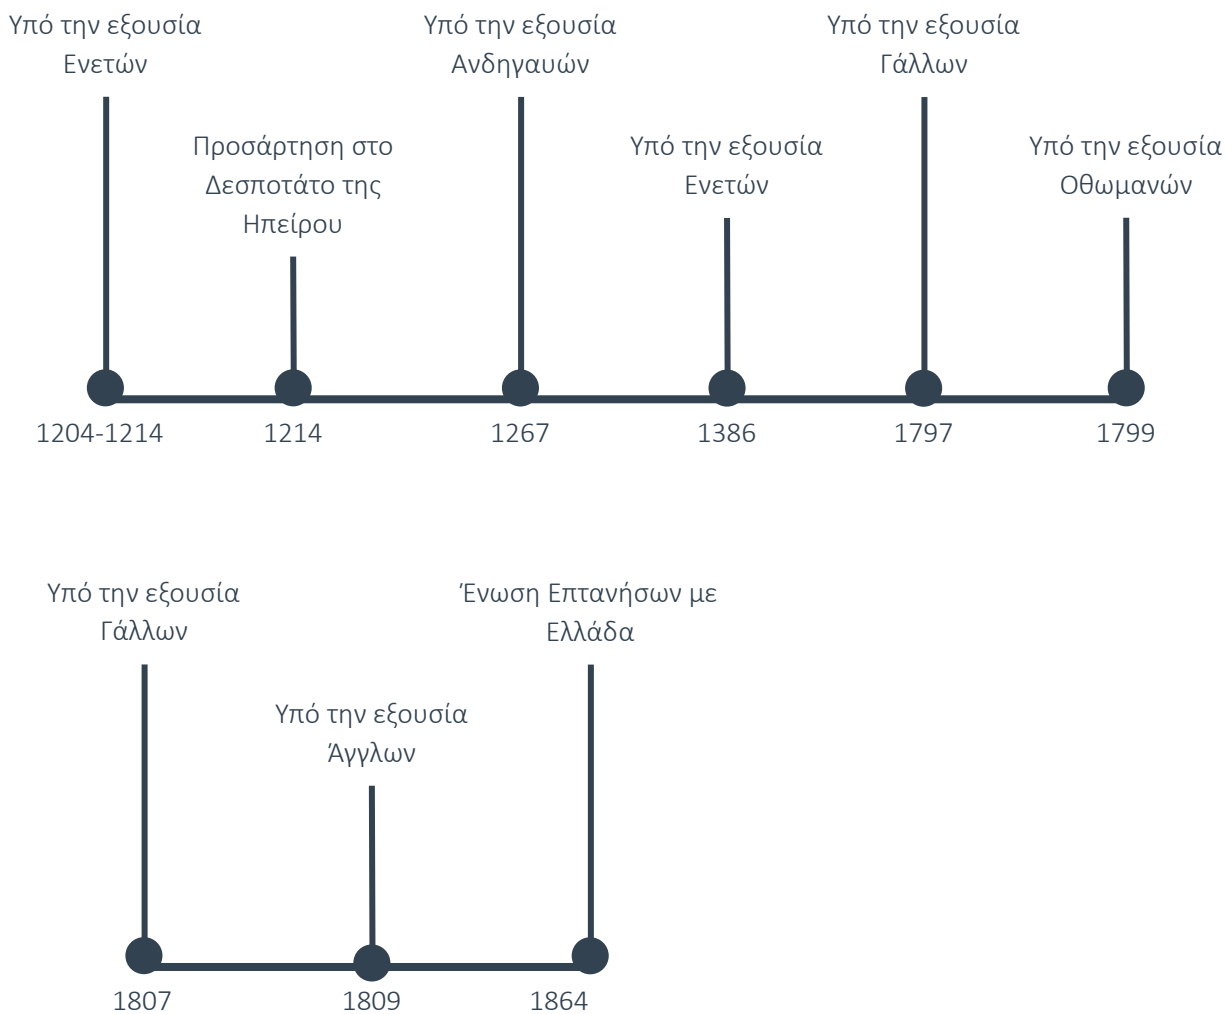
Υπό την εξουσία Ενετών

Προσάρτηση στο Δεσποτάτο της Ηπείρου

Υπό την εξουσία Ανδηγαυών

Υπό την εξουσία Ενετών

Υπό την εξουσία Γάλλων

Υπό την εξουσία Οθωμανών

1204-1214
1214
1267
1386
1797
1799

Υπό την εξουσία Γάλλων

Υπό την εξουσία Άγγλων

Ένωση Επτανήσων με Ελλάδα

1807
1809
1864